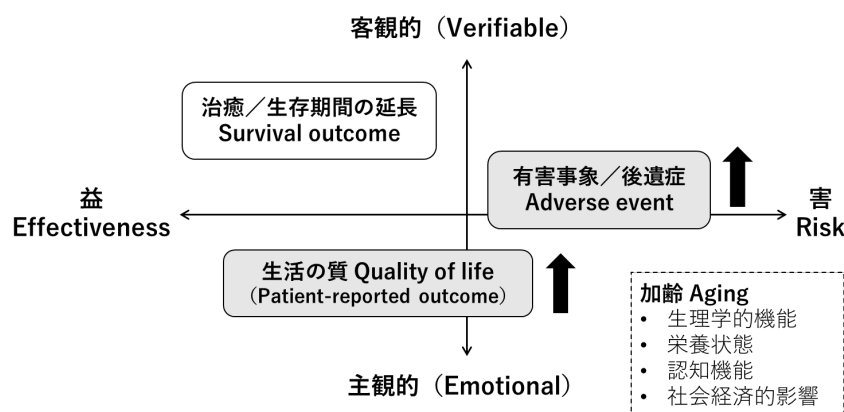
客観的（Verifiable）

治癒／生存期間の延長
Survival outcome

益
Effectiveness

有害事象／後遺症
Adverse event

害
Risk

生活の質 Quality of life
（Patient-reported outcome）

加齢 Aging
• 生理学的機能
• 栄養状態
• 認知機能
• 社会経済的影響

主観的（Emotional）